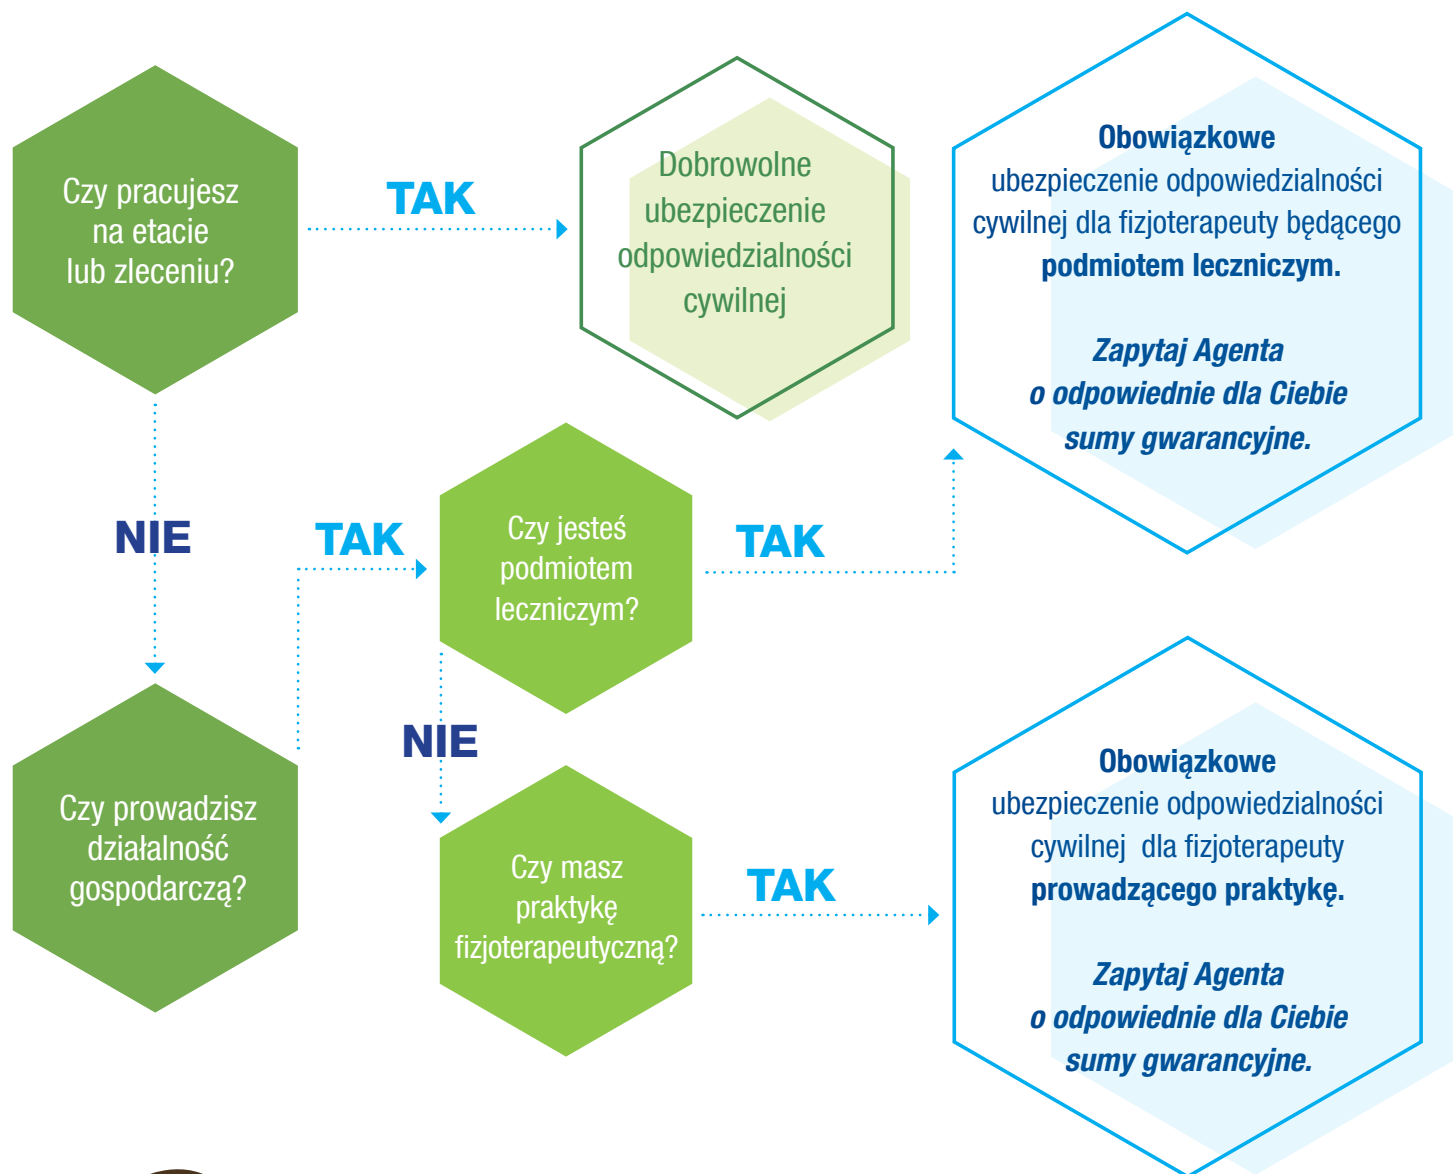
Czy pracujesz na etacie lub zleceniu?

TAK

Dobrowolne ubezpieczenie odpowiedzialności cywilnej

**Obowiązkowe** ubezpieczenie odpowiedzialności cywilnej dla fizjoterapeuty będącego **podmiotem leczniczym.**

*Zapytaj Agenta o odpowiednie dla Ciebie sumy gwarancyjne.*

NIE

TAK

Czy jesteś podmiotem leczniczym?

TAK

NIE

Czy prowadzisz działalność gospodarczą?

Czy masz praktykę fizjoterapeutyczną?

TAK

**Obowiązkowe** ubezpieczenie odpowiedzialności cywilnej dla fizjoterapeuty **prowadzącego praktykę.**

*Zapytaj Agenta o odpowiednie dla Ciebie sumy gwarancyjne.*